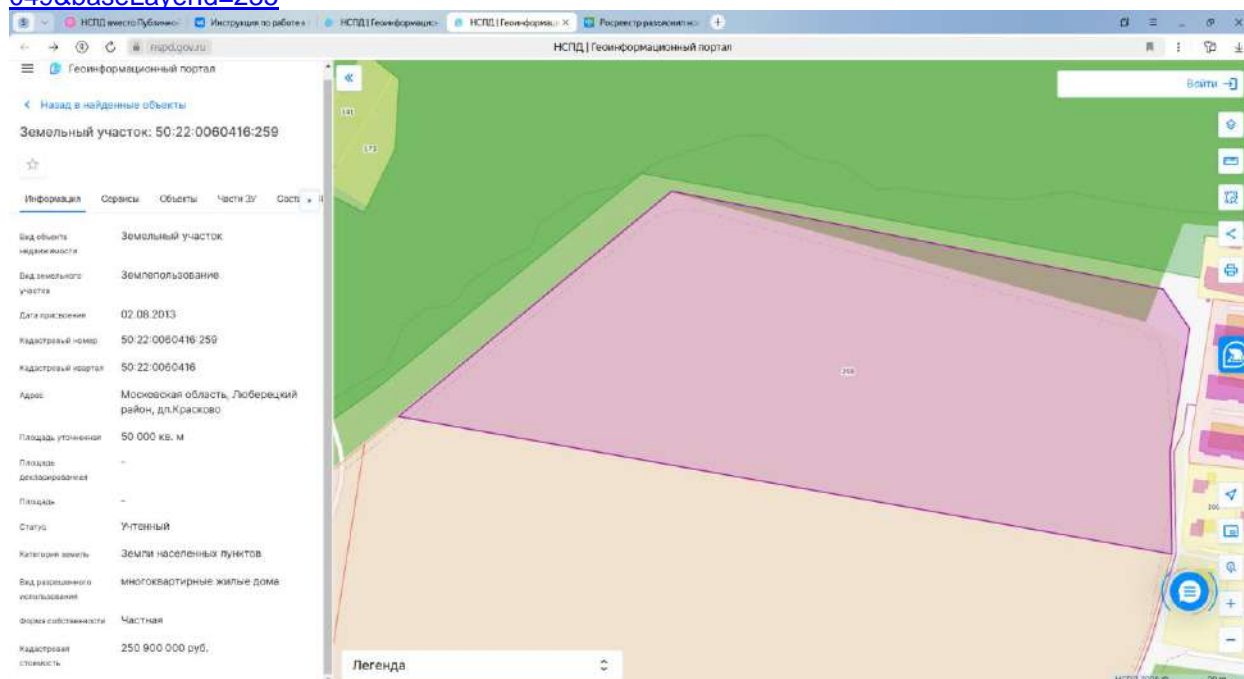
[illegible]baseLayerId=235

НСПД вместо Публично | Инструкция по работе | НСПД | Геоинформацио | НСПД | Геоинформац | Росреестр разъясни

nspd.gov.ru

НСПД | Геоинформационный портал

Геоинформационный портал

Войти

‹ Назад в найденные объекты

Земельный участок: 50:22:0060416:259

Информация | Сервисы | Объекты | Части ЗУ | Состав

| | |
|---|---|
| Вид объекта недвижимости | Земельный участок |
| Вид земельного участка | Землепользование |
| Дата присвоения | 02.08.2013 |
| Кадастровый номер | 50:22:0060416:259 |
| Кадастровый квартал | 50:22:0060416 |
| Адрес | Московская область, Люберецкий район, дп.Красково |
| Площадь уточненная | 50 000 кв. м |
| Площадь декларированная | - |
| Площадь | - |
| Статус | Учтенный |
| Категория земель | Земли населенных пунктов |
| Вид разрешенного использования | многоквартирные жилые дома |
| Форма собственности | Частная |
| Кадастровая стоимость | 250 900 000 руб. |

141

173

259

Легенда